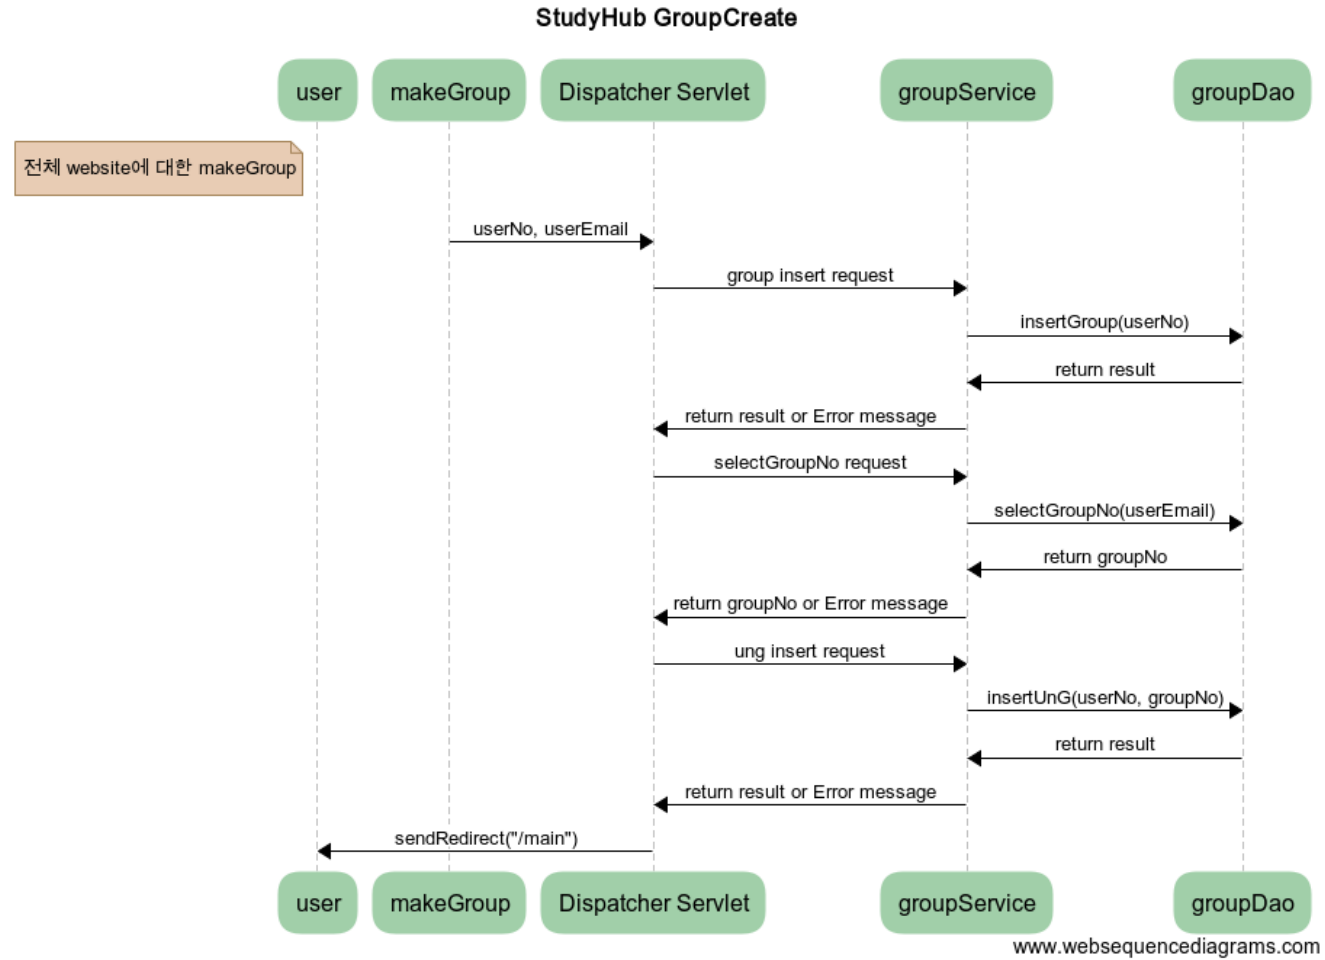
StudyHub GroupCreate

user makeGroup Dispatcher Servlet groupService groupDao

전체 website에 대한 makeGroup

userNo, userEmail

group insert request

insertGroup(userNo)

return result

return result or Error message

selectGroupNo request

selectGroupNo(userEmail)

return groupNo

return groupNo or Error message

ung insert request

insertUnG(userNo, groupNo)

return result

return result or Error message

sendRedirect("/main")

user makeGroup Dispatcher Servlet groupService groupDao

www.websequencediagrams.com